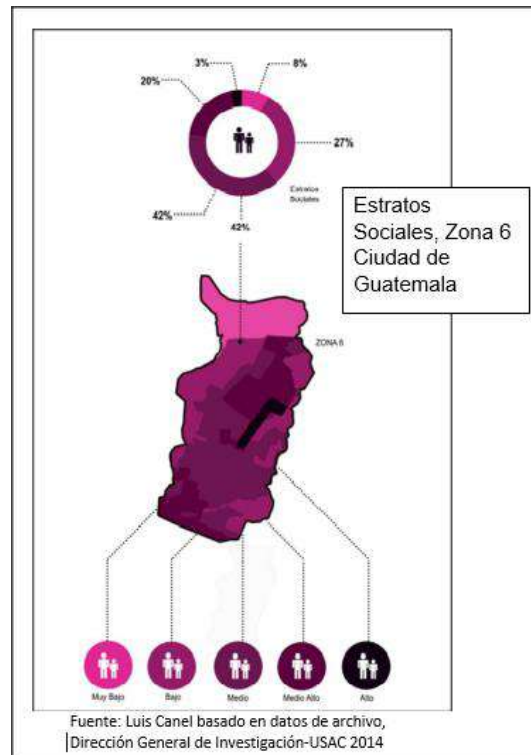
3%
8%
20%
27%
Estratos Sociales
42%
42%

Estratos Sociales, Zona 6 Ciudad de Guatemala

ZONA 6

Muy Bajo
Bajo
Medio
Medio Alto
Alto

Fuente: Luis Canel basado en datos de archivo, Dirección General de Investigación-USAC 2014